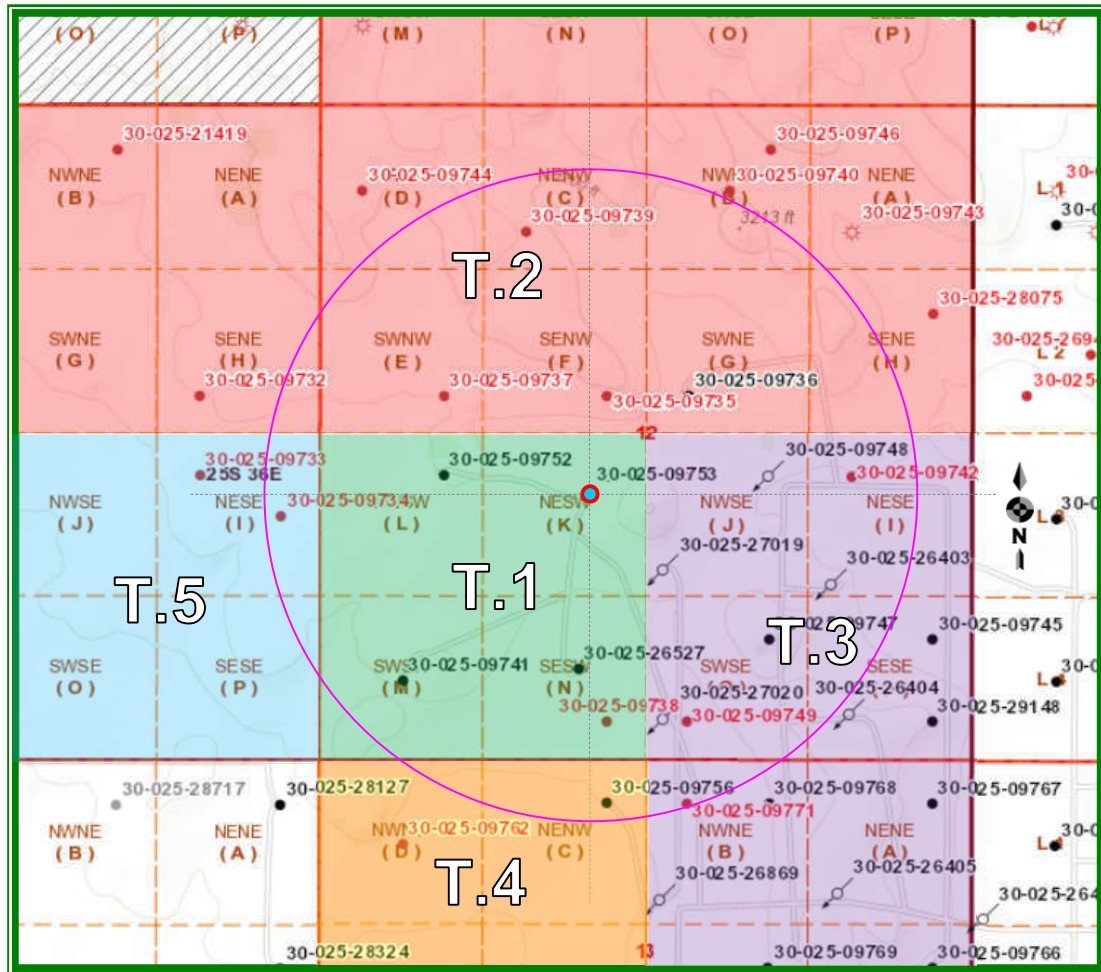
(O) (P) (M) (N) (O) (P)

30-025-21419
30-025-09746
NWNE (B)
NENE (A)
30-025-09744 (D)
NENW (C)
NW 30-025-09740 (B)
NENE (A)
30-025-09739
3213 ft
30-025-09743

T.2

30-025-28075
SWNE (G)
SENE (H)
SWNW (E)
SENW (F)
SWNE (G)
SENE (H)
30-025-09732
30-025-09737
30-025-09736
30-025-09735
12

30-025-09733
25S 36E
30-025-09752
30-025-09753
30-025-09748
30-025-09742
NWSE (J)
NESE (I)
30-025-09734
(L)
NESW (K)
NWSE (J)
NESE (I)
N
30-025-27019
30-025-26403

T.5
T.1
T.3

30-025-09747
30-025-09745
SWSE (O)
SESE (P)
SW (M)
30-025-09741
SESW (N)
30-025-26527
SWSE
30-025-27020
30-025-26404
SESE
30-025-29148
30-025-09738
30-025-09749

30-025-28717
30-025-28127
30-025-09756
30-025-09768
30-025-09767
30-025-09771
NWNE (B)
NENE (A)
NW 30-025-09762 (D)
NENW (C)
NWNE (B)
NENE (A)
30-025-26869
30-025-26405

T.4

30-025-264
30-025-28324
13
30-025-09769
30-025-09766
30-0
30-025-269
30-025
L1
L2
L3
L4